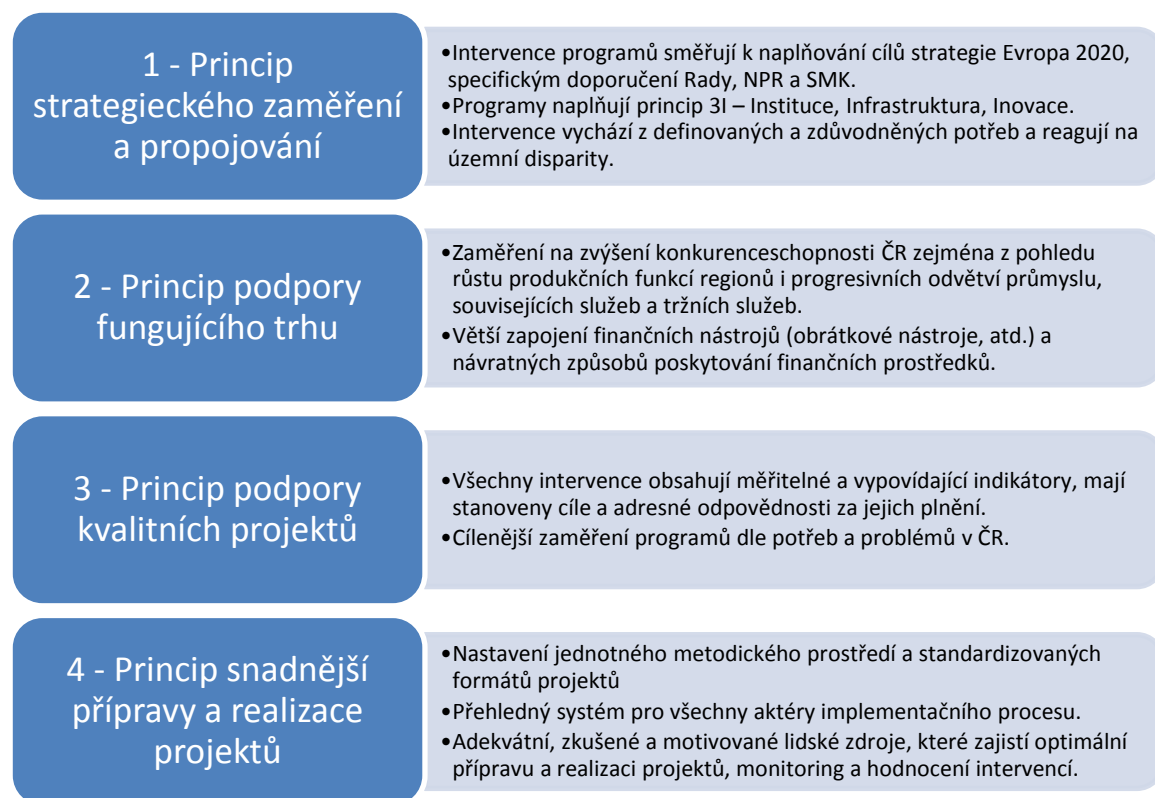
1 - Princip strategieckého zaměření a propojování

•Intervence programů směřují k naplňování cílů strategie Evropa 2020, specifickým doporučení Rady, NPR a SMK.
•Programy naplňují princip 3I – Instituce, Infrastruktura, Inovace.
•Intervence vychází z definovaných a zdůvodněných potřeb a reagují na územní disparity.

2 - Princip podpory fungujícího trhu

•Zaměření na zvýšení konkurenceschopnosti ČR zejména z pohledu růstu produkčních funkcí regionů i progresivních odvětví průmyslu, souvisejících služeb a tržních služeb.
•Větší zapojení finančních nástrojů (obrátkové nástroje, atd.) a návratných způsobů poskytování finančních prostředků.

3 - Princip podpory kvalitních projektů

•Všechny intervence obsahují měřitelné a vypovídající indikátory, mají stanoveny cíle a adresné odpovědnosti za jejich plnění.
•Cílenější zaměření programů dle potřeb a problémů v ČR.

4 - Princip snadnější přípravy a realizace projektů

•Nastavení jednotného metodického prostředí a standardizovaných formátů projektů
•Přehledný systém pro všechny aktéry implementačního procesu.
•Adekvátní, zkušené a motivované lidské zdroje, které zajistí optimální přípravu a realizaci projektů, monitoring a hodnocení intervencí.